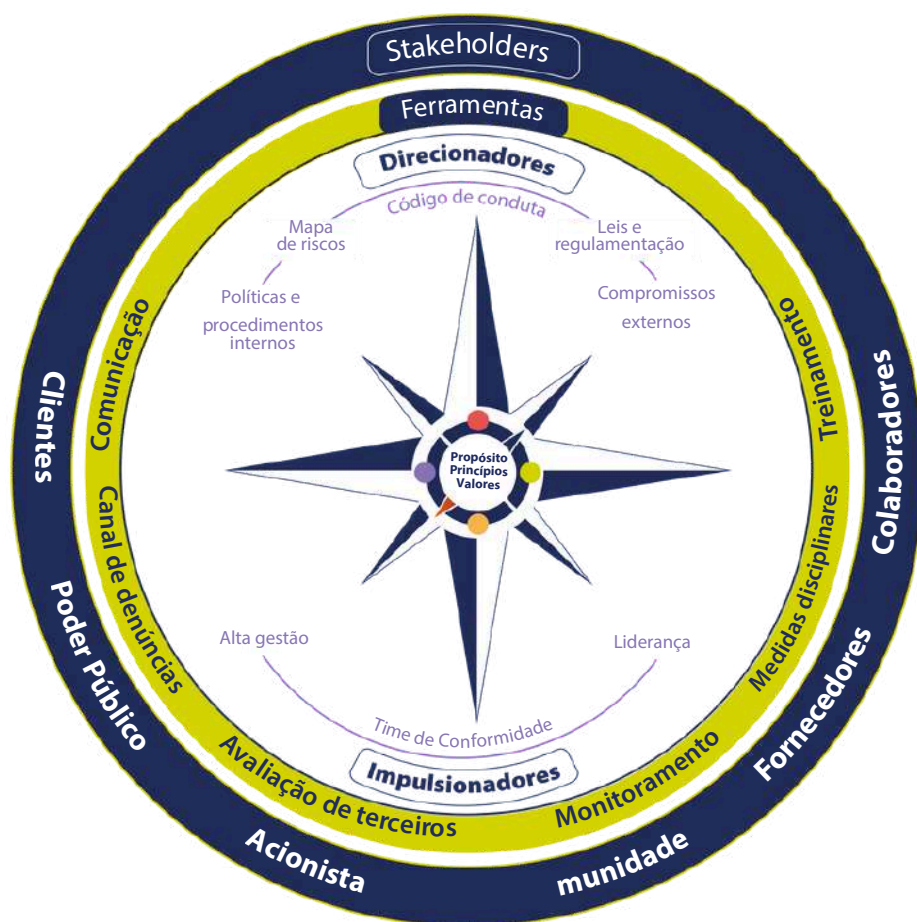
Stakeholders

Ferramentas

Direcionadores

Código de conduta

Mapa de riscos

Leis e regulamentação

Políticas e procedimentos internos

Compromissos externos

Propósito
Princípios
Valores

Alta gestão

Liderança

Time de Conformidade

Impulsionadores

Comunicação

Canal de denúncias

Avaliação de terceiros

Monitoramento

Medidas disciplinares

Treinamento

Clientes

Poder Público

Acionista

munidade

Fornecedores

Colaboradores